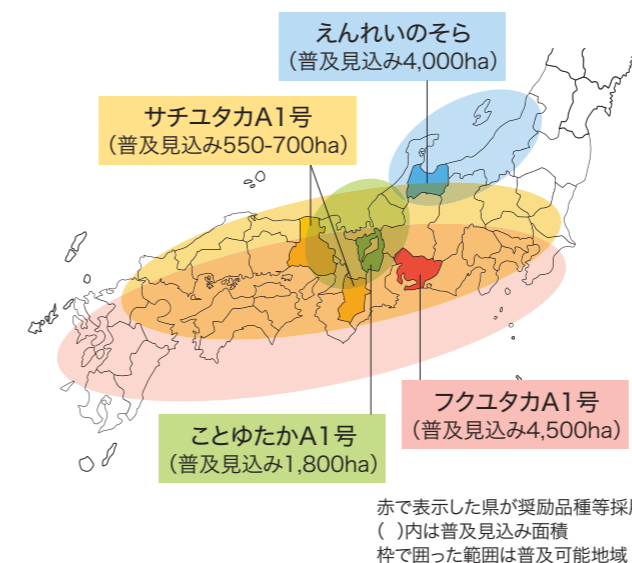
えんれいのそら
(普及見込み4,000ha)

サチユタカA1号
(普及見込み550-700ha)

フクユタカA1号
(普及見込み4,500ha)

ことゆたかA1号
(普及見込み1,800ha)

赤で表示した県が奨励品種等採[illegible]
(　)内は普及見込み面積
枠で囲った範囲は普及可能地域